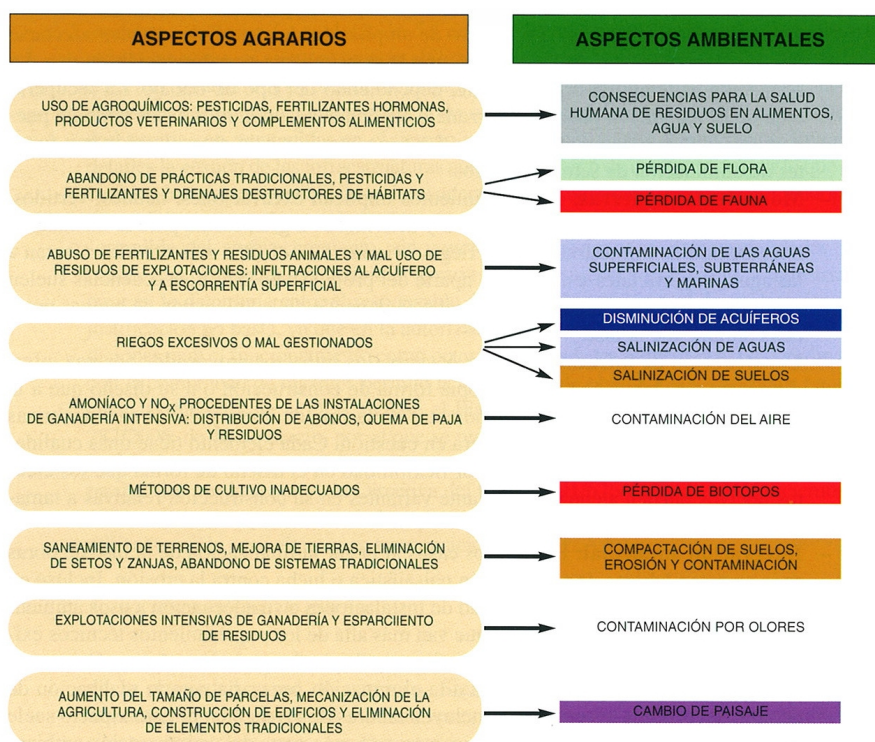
ASPECTOS AGRARIOS

ASPECTOS AMBIENTALES

USO DE AGROQUÍMICOS: PESTICIDAS, FERTILIZANTES HORMONAS, PRODUCTOS VETERINARIOS Y COMPLEMENTOS ALIMENTICIOS

CONSECUENCIAS PARA LA SALUD HUMANA DE RESIDUOS EN ALIMENTOS, AGUA Y SUELO

ABANDONO DE PRÁCTICAS TRADICIONALES, PESTICIDAS Y FERTILIZANTES Y DRENAJES DESTRUCTORES DE HÁBITATS

PÉRDIDA DE FLORA

PÉRDIDA DE FAUNA

ABUSO DE FERTILIZANTES Y RESIDUOS ANIMALES Y MAL USO DE RESIDUOS DE EXPLOTACIONES: INFILTRACIONES AL ACUÍFERO Y A ESCORRENTÍA SUPERFICIAL

CONTAMINACIÓN DE LAS AGUAS SUPERFICIALES, SUBTERRÁNEAS Y MARINAS

RIEGOS EXCESIVOS O MAL GESTIONADOS

DISMINUCIÓN DE ACUÍFEROS

SALINIZACIÓN DE AGUAS

SALINIZACIÓN DE SUELOS

AMONÍACO Y $NO_X$ PROCEDENTES DE LAS INSTALACIONES DE GANADERÍA INTENSIVA: DISTRIBUCIÓN DE ABONOS, QUEMA DE PAJA Y RESIDUOS

CONTAMINACIÓN DEL AIRE

MÉTODOS DE CULTIVO INADECUADOS

PÉRDIDA DE BIOTOPOS

SANEAMIENTO DE TERRENOS, MEJORA DE TIERRAS, ELIMINACIÓN DE SETOS Y ZANJAS, ABANDONO DE SISTEMAS TRADICIONALES

COMPACTACIÓN DE SUELOS, EROSIÓN Y CONTAMINACIÓN

EXPLOTACIONES INTENSIVAS DE GANADERÍA Y ESPARCIIENTO DE RESIDUOS

CONTAMINACIÓN POR OLORES

AUMENTO DEL TAMAÑO DE PARCELAS, MECANIZACIÓN DE LA AGRICULTURA, CONSTRUCCIÓN DE EDIFICIOS Y ELIMINACIÓN DE ELEMENTOS TRADICIONALES

CAMBIO DE PAISAJE